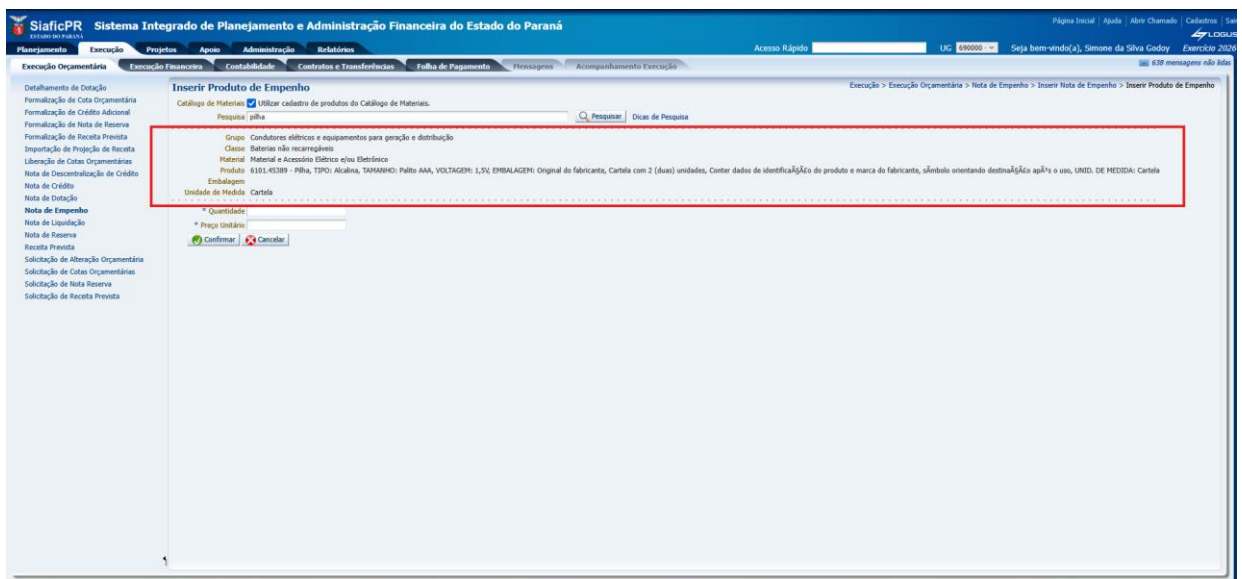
SiaficPR ESTADO DO PARANÁ Sistema Integrado de Planejamento e Administração Financeira do Estado do Paraná

Página Inicial | Ajuda | Abrir Chamado | Cadastros | Sai
LOGUS

Planejamento Execução Projetos Apoio Administração Relatórios

Acesso Rápido UG 690000 Seja bem-vindo(a), Simone da Silva Godoy Exercício 2026

Execução Orçamentária Execução Financeira Contabilidade Contratos e Transferências Folha de Pagamento Mensagens Acompanhamento Execução

638 mensagens não lidas

Detalhamento de Dotação
Formalização de Cota Orçamentária
Formalização de Crédito Adicional
Formalização de Nota de Reserva
Formalização de Receita Prevista
Importação de Projeção de Receita
Liberação de Cotas Orçamentárias
Nota de Descentralização de Crédito
Nota de Crédito
Nota de Dotação
Nota de Empenho
Nota de Liquidação
Nota de Reserva
Receita Prevista
Solicitação de Alteração Orçamentária
Solicitação de Cotas Orçamentárias
Solicitação de Nota Reserva
Solicitação de Receita Prevista

Inserir Produto de Empenho

Execução > Execução Orçamentária > Nota de Empenho > Inserir Nota de Empenho > Inserir Produto de Empenho

Catálogo de Materiais Utilizar cadastro de produtos do Catálogo de Materiais.
Pesquisa pilha Pesquisar Dicas de Pesquisa

Grupo Condutores elétricos e equipamentos para geração e distribuição
Classe Baterias não recarregáveis
Material Material e Acessório Elétrico e/ou Eletrônico
Produto 6101.45389 - Pilha, TIPO: Alcalina, TAMANHO: Palito AAA, VOLTAGEM: 1,5V, EMBALAGEM: Original do fabricante, Cartela com 2 (duas) unidades, Conter dados de identificaÃ§Ã£o do produto e marca do fabricante, sÃ­mbolo orientando destinaÃ§Ã£o apÃ³s o uso, UNID. DE MEDIDA: Cartela
Embalagem
Unidade de Medida Cartela

* Quantidade
* Preço Unitário
Confirmar Cancelar